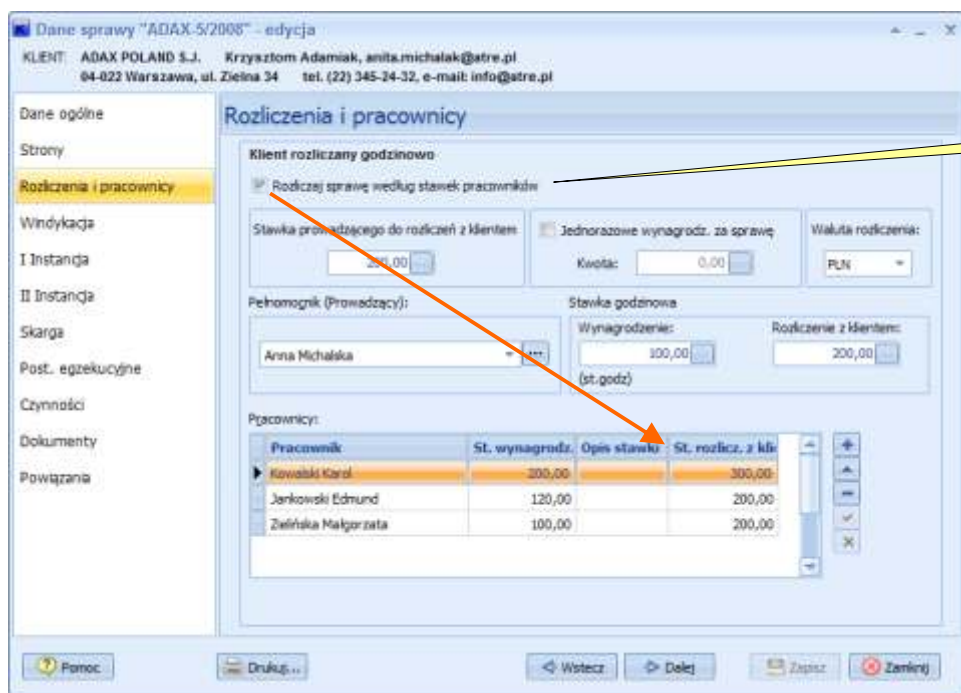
Dane sprawy "ADAX-5/2008" - edycja

KLIENT: ADAX POLAND S.J. Krzysztom Adamiak, anita.michalak@atre.pl
04-022 Warszawa, ul. Zielna 34 tel. (22) 345-24-32, e-mail: info@atre.pl

Dane ogólne
Strony
Rozliczenia i pracownicy
Windykacja
I Instancja
II Instancja
Skarga
Post. egzekucyjne
Czynności
Dokumenty
Powiązania

Rozliczenia i pracownicy

Klient rozliczany godzinowo
Rozliczaj sprawę według stawek pracowników

Stawka prowadzącego do rozliczeń z klientem
200,00

Jednorazowe wynagrodz. za sprawę
Kwota: 0,00

Waluta rozliczenia:
PLN

Pełnomocnik (Prowadzący):
Anna Michalska

Stawka godzinowa
Wynagrodzenie:
100,00
(st.godz)
Rozliczenie z klientem:
200,00

Pracownicy:

| Pracownik | St. wynagrodz. | Opis stawki | St. rozlicz. z kli |
|---|---|---|---|
| Kowalski Karol | 200,00 | | 300,00 |
| Jankowski Edmund | 120,00 | | 200,00 |
| Zielińska Małgorzata | 100,00 | | 200,00 |

Pomoc
Drukuj...
Wstecz
Dalej
Zapisz
Zamknij